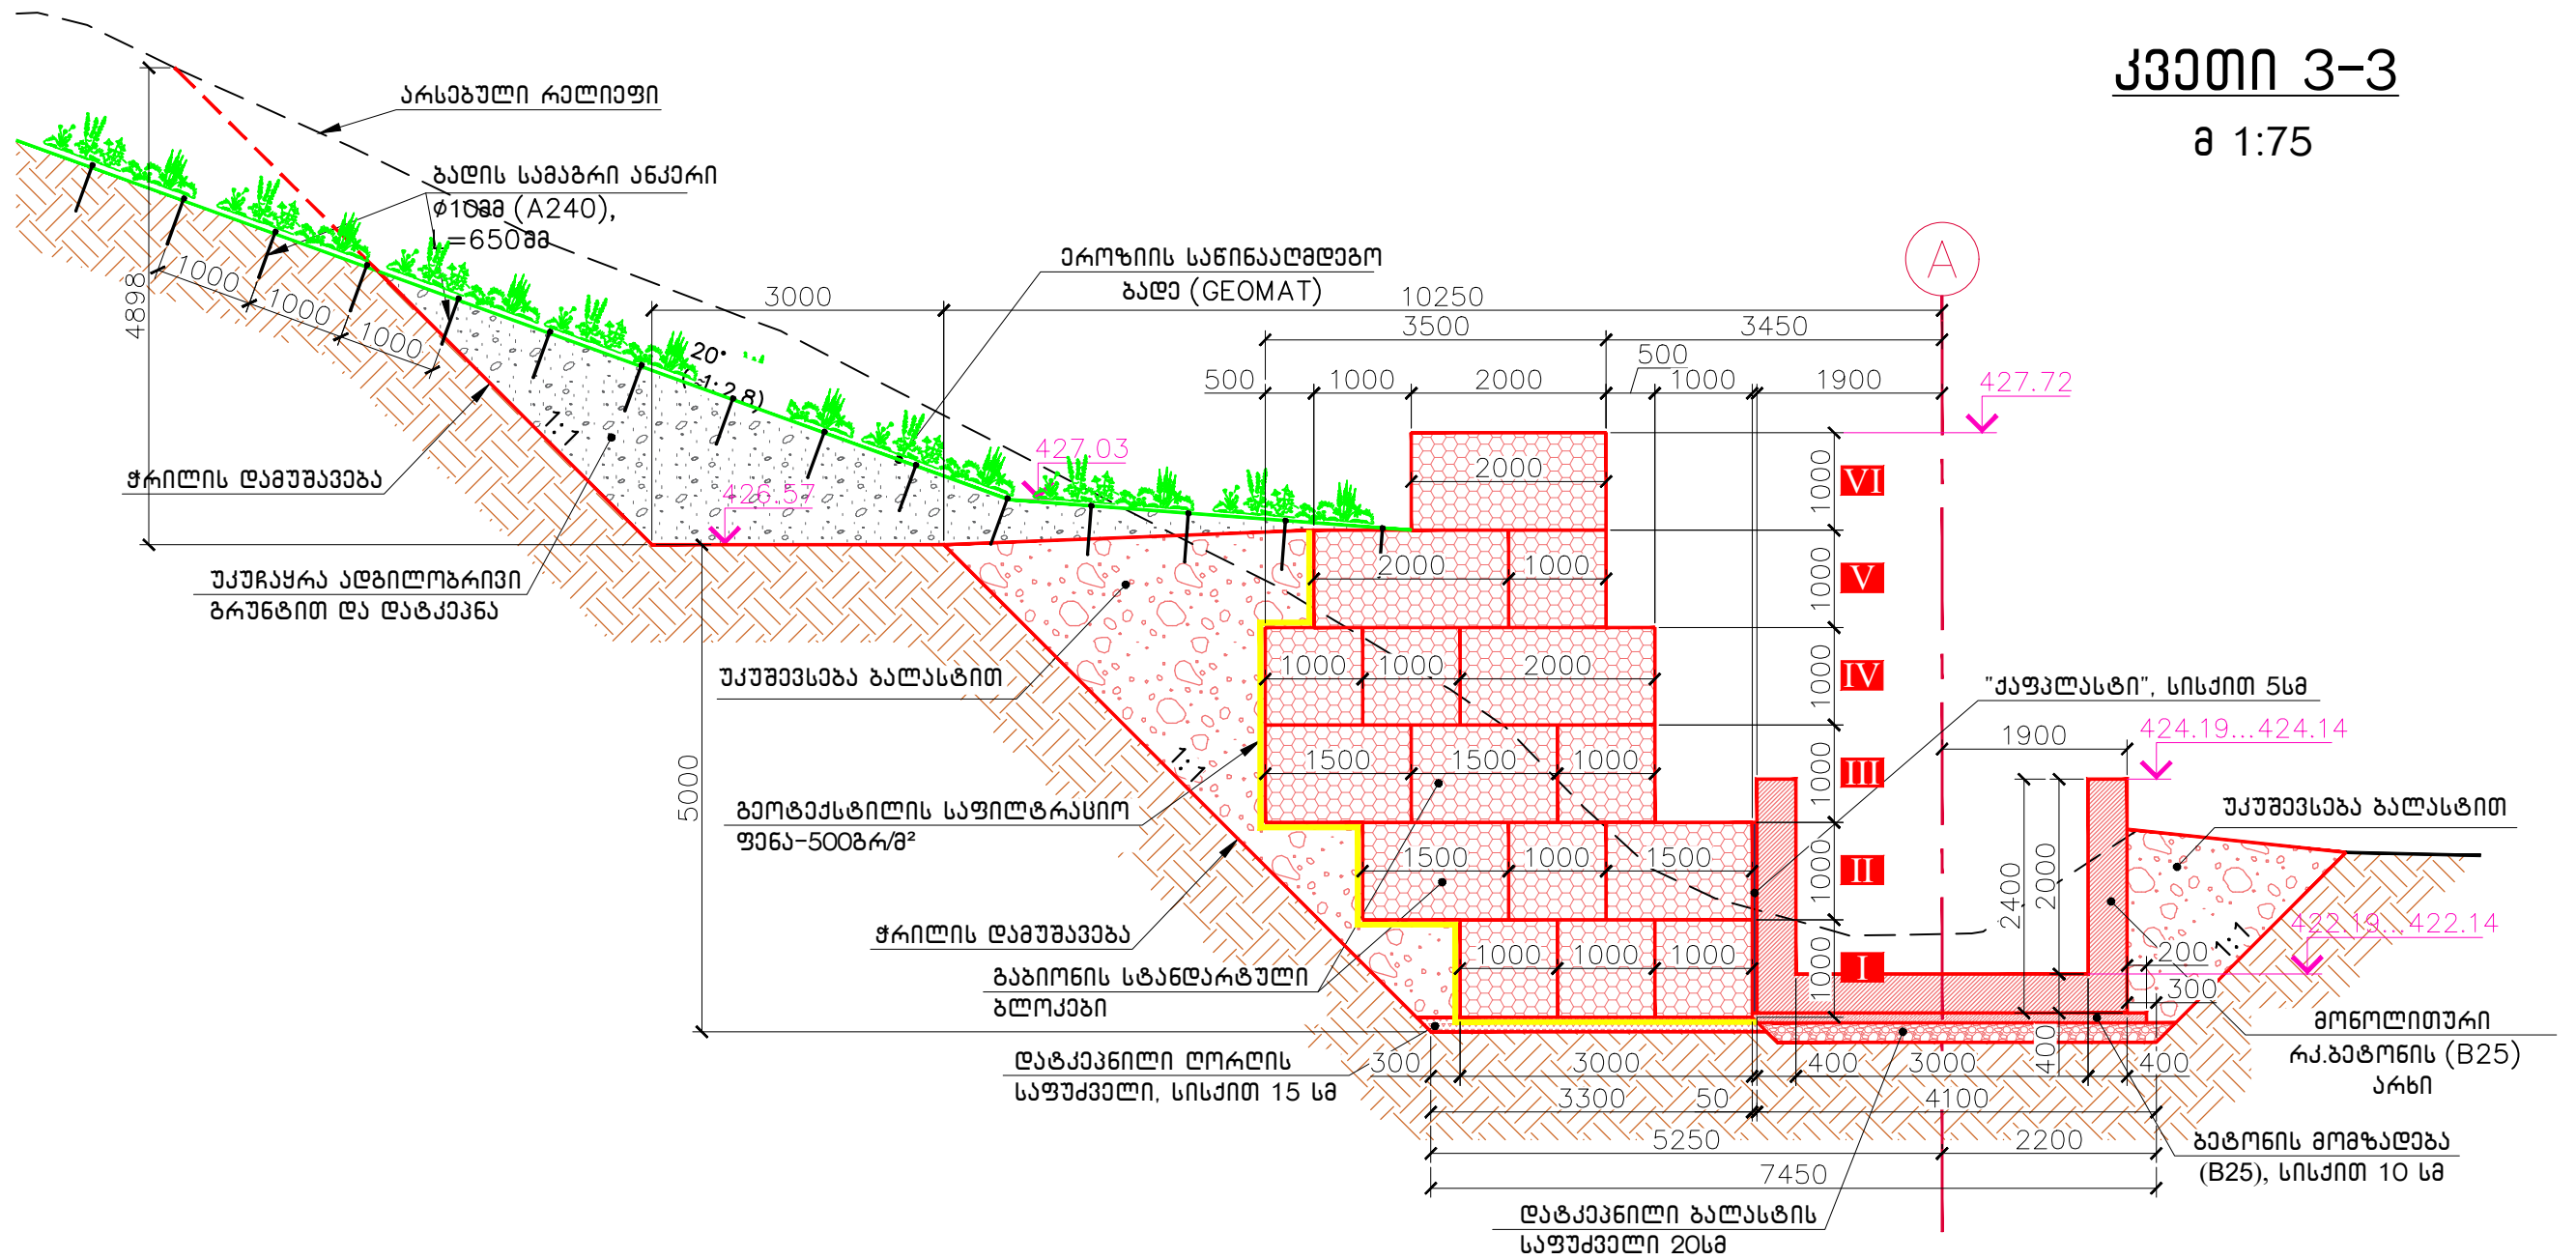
ჭრილი 3-3
მ 1:75

არსებული რელიეფი
ბადის სამაგრი ანკერი
$\phi$10მმ (A240),
L=650მმ
ეროზიის საწინააღმდეგო
ბადე (GEOMAT)
4898
1000
1000
1000
3000
10250
3500
3450
500
500
1000
2000
1000
1900
20°
(1:2.8)
1:1
427.72
427.03
426.57
ჭრილის დამუშავება
უკუჩაყრა ადგილობრივი
გრუნტით და დატკეპნა
2000
2000
1000
1000
1000
1000
1000
2000
1500
1500
1000
1500
1000
1500
1000
1000
1000
1000
1000
1000
1000
1000
VI
V
IV
III
II
I
უკუშევსება ბალასტით
A
"ქაფპლასტი", სისქით 5სმ
1900
424.19...424.14
უკუშევსება ბალასტით
5000
1:1
გეოტექსტილის საფილტრაციო
ფენა-500გრ/მ²
ჭრილის დამუშავება
გაბიონის სტანდარტული
ბლოკები
2400
2000
200
300
1:1
422.19...422.14
მონოლითური
რკ.ბეტონის (B25)
არხი
დატკეპნილი ღორღის
საფუძველი, სისქით 15 სმ
300
3000
400
3000
400
400
3300
50
4100
5250
2200
7450
ბეტონის მომზადება
(B25), სისქით 10 სმ
დატკეპნილი ბალასტის
საფუძველი 20სმ